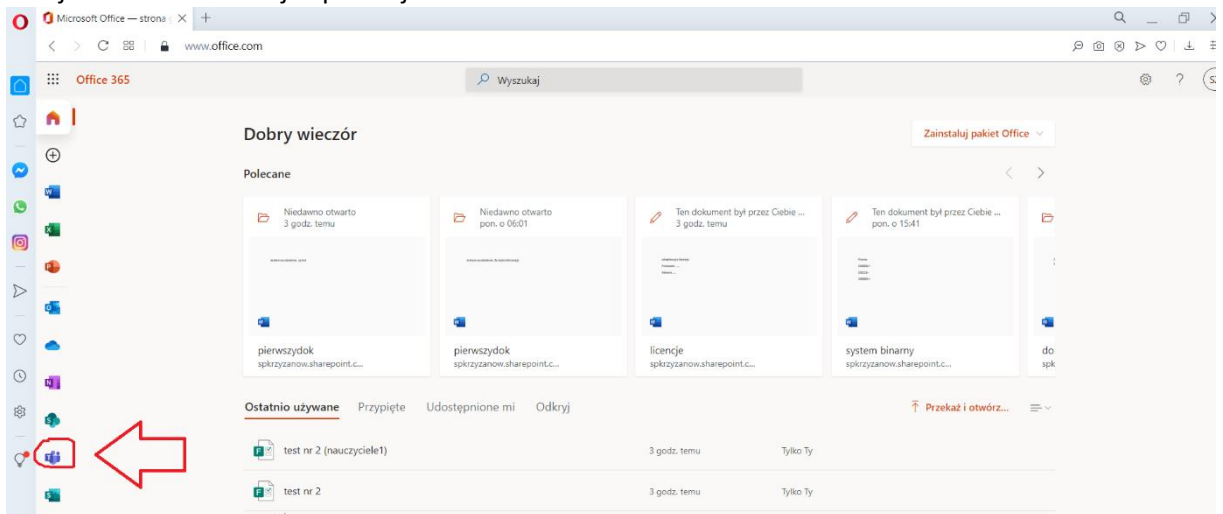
Microsoft Office — strona

www.office.com

Office 365

Wyszukaj

SZ

Dobry wieczór

Zainstaluj pakiet Office

Polecane

Niedawno otwarto
3 godz. temu

Niedawno otwarto
pon. o 06:01

Ten dokument był przez Ciebie ...
3 godz. temu

Ten dokument był przez Ciebie ...
pon. o 15:41

pierwszydok
spkrzyzanow.sharepoint.c...

pierwszydok
spkrzyzanow.sharepoint.c...

licencje
spkrzyzanow.sharepoint.c...

system binarny
spkrzyzanow.sharepoint.c...

do
spk

Ostatnio używane   Przypięte   Udostępnione mi   Odkryj

Przekaż i otwórz...

test nr 2 (nauczyciele1)   3 godz. temu   Tylko Ty

test nr 2   3 godz. temu   Tylko Ty